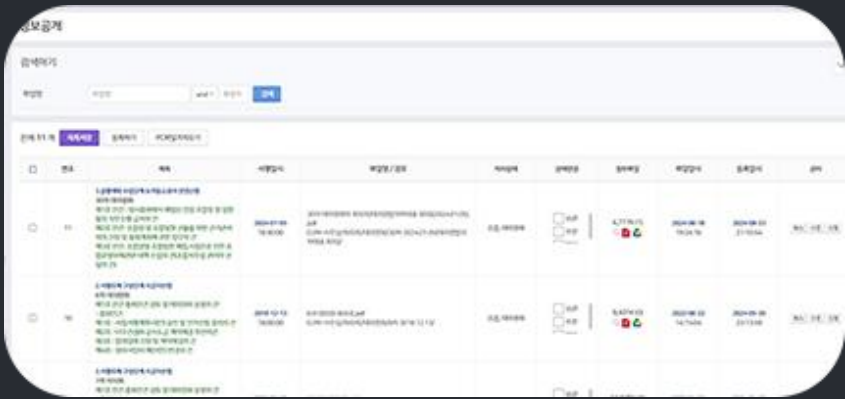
정보공개

검색하기

첨부파일 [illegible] and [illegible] 검색

전체 11 개 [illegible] 등록하기 PDF일괄다운로드

| | 번호 | 제목 | 시행일시 | 첨부파일 / 검색 | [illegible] | 공개여부 | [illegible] | 게시일시 | 등록일시 | 관리 |
|---|---|---|---|---|---|---|---|---|---|---|
| | 11 | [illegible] | 2024-01-09 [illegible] | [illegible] | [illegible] | 공개 비공개 | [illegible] | 2024-06-18 | 2024-06-22 | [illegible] |
| | 10 | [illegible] | 2018-12-13 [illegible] | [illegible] | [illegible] | 공개 비공개 | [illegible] | 2024-06-22 | 2024-06-26 | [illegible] |
| | | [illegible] | | | | | | | | |